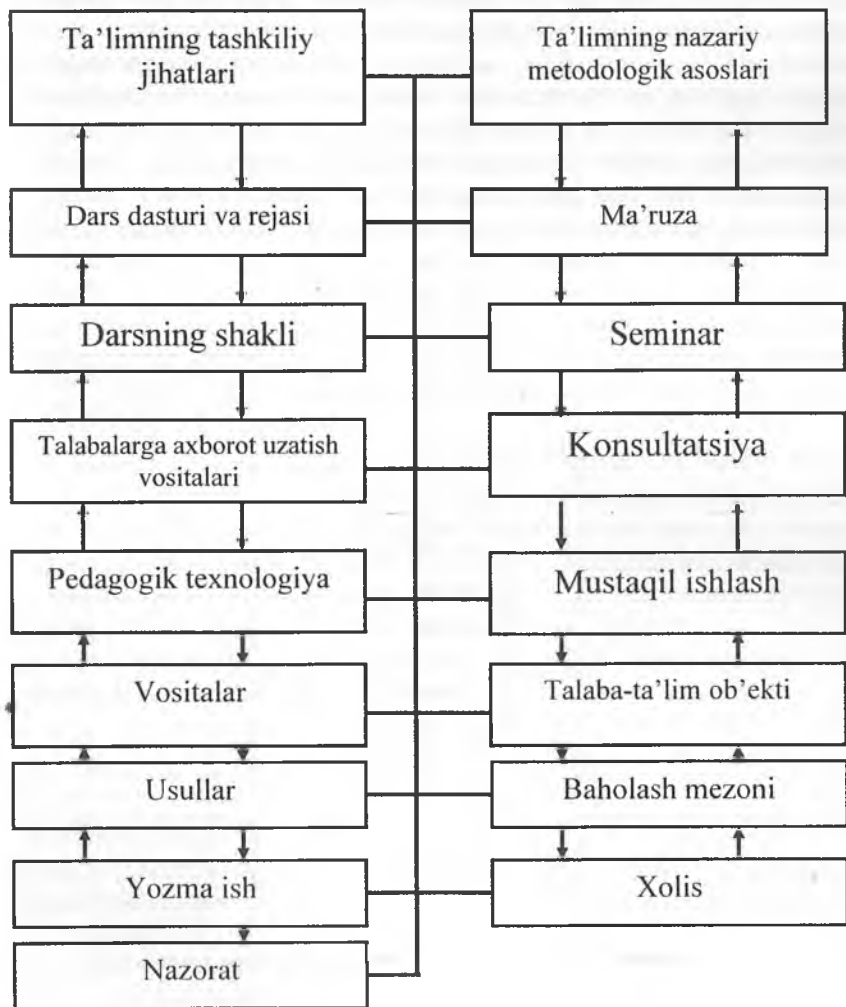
Ta'limning tashkiliy jihatlari

Dars dasturi va rejasi

Darsning shakli

Talabalarga axborot uzatish vositalari

Pedagogik texnologiya

Vositalar

Usullar

Yozma ish

Nazorat

Ta'limning nazariy metodologik asoslari

Ma'ruza

Seminar

Konsultatsiya

Mustaqil ishlash

Talaba-ta'lim ob'ekti

Baholash mezoni

Xolis